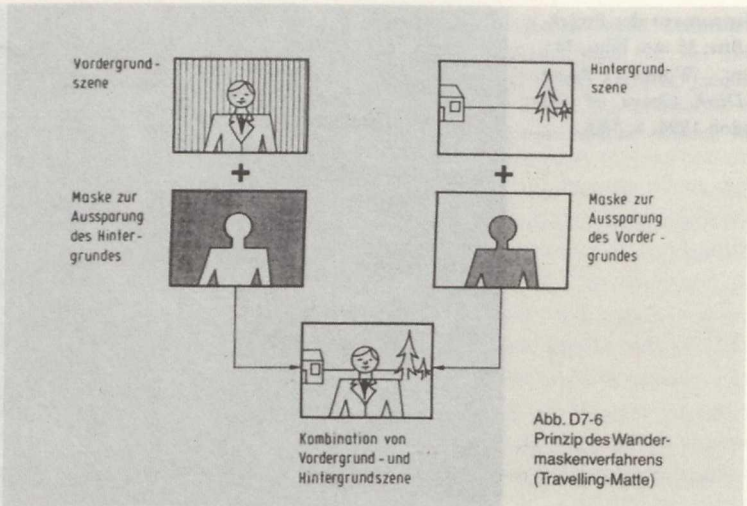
Vordergrundszene

Hintergrundszene

+

+

Maske zur Aussparung des Hintergrundes

Maske zur Aussparung des Vordergrundes

Kombination von Vordergrund- und Hintergrundszene

Abb. D7-6
Prinzip des Wandermaskenverfahrens (Travelling-Matte)